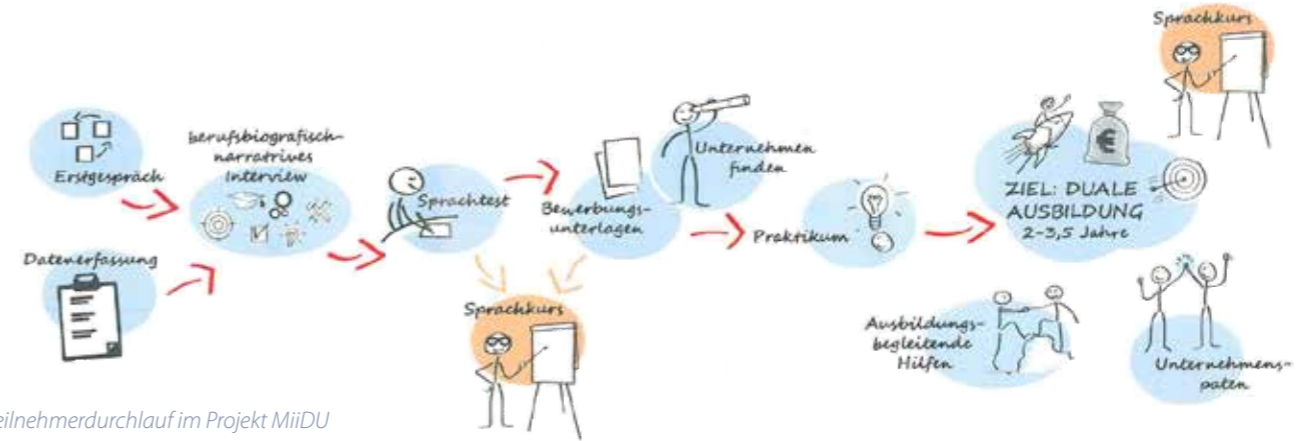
Sprachkurs

Erstgespräch

berufsbiografisch-narratives Interview

Datenerfassung

Sprachtest

Bewerbungsunterlagen

Unternehmen finden

Praktikum

€

ZIEL: DUALE AUSBILDUNG 2-3,5 Jahre

Sprachkurs

Ausbildungsbegleitende Hilfen

Unternehmenspaten

eilnehmerdurchlauf im Projekt MiiDU